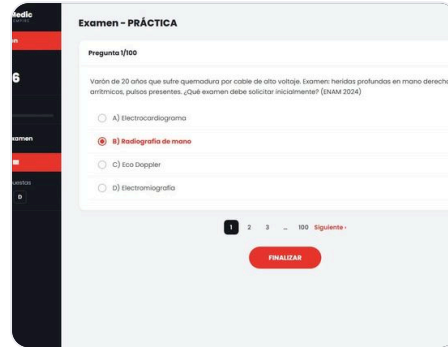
Medic

n

6

xamen

uestas

D

Examen - PRÁCTICA

Pregunta 1/100

Varón de 20 años que sufre quemadura por cable de alto voltaje. Examen: heridas profundas en mano derech arrítmicos, pulsos presentes. ¿Qué examen debe solicitar inicialmente? (ENAM 2024)

A) Electrocardiograma

B) Radiografía de mano

C) Eco Doppler

D) Electromiografía

1 2 3 ... 100 Siguiente ›

FINALIZAR